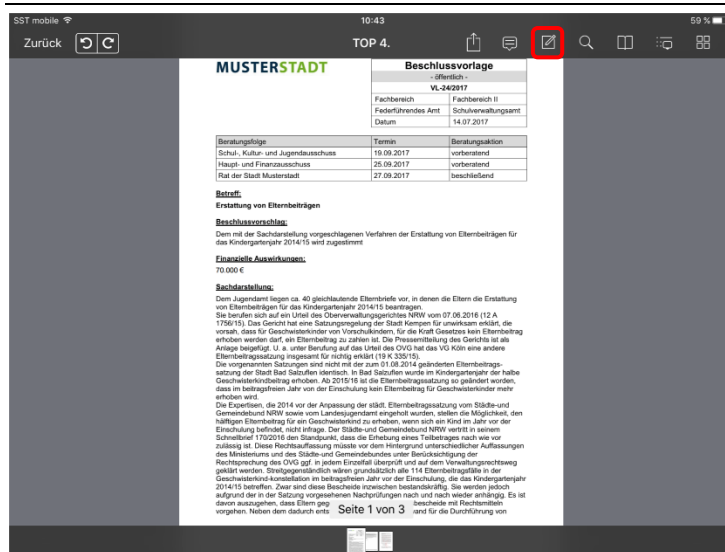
SST mobile 10:43 59 %

Zurück TOP 4.

MUSTERSTADT

| Beschlussvorlage | |
|---|---|
| - öffentlich - | |
| VL-24/2017 | |
| Fachbereich | Fachbereich II |
| Federführendes Amt | Schulverwaltungsamt |
| Datum | 14.07.2017 |

| Beratungsfolge | Termin | Beratungsaktion |
|---|---|---|
| Schul-, Kultur- und Jugendausschuss | 19.09.2017 | vorberatend |
| Haupt- und Finanzausschuss | 25.09.2017 | vorberatend |
| Rat der Stadt Musterstadt | 27.09.2017 | beschließend |

Betreff:
Erstattung von Elternbeiträgen

Beschlussvorschlag:
Dem mit der Sachdarstellung vorgeschlagenen Verfahren der Erstattung von Elternbeiträgen für das Kindergartenjahr 2014/15 wird zugestimmt

Finanzielle Auswirkungen:
70.000 €

Sachdarstellung:
Dem Jugendamt liegen ca. 40 gleichlautende Elternbriefe vor, in denen die Eltern die Erstattung von Elternbeiträgen für das Kindergartenjahr 2014/15 beantragen.
Sie berufen sich auf ein Urteil des Oberverwaltungsgerichtes NRW vom 07.06.2016 (12 A 1756/15). Das Gericht hat eine Satzungsregelung der Stadt Kempen für unwirksam erklärt, die vorsah, dass für Geschwisterkinder von Vorschulkindern, für die Kraft Gesetzes kein Elternbeitrag erhoben werden darf, ein Elternbeitrag zu zahlen ist. Die Pressemitteilung des Gerichts ist als Anlage beigefügt. U. a. unter Berufung auf das Urteil des OVG hat das VG Köln eine andere Elternbeitragssatzung insgesamt für nichtig erklärt (19 K 335/15).
Die vorgenannten Satzungen sind nicht mit der zum 01.08.2014 geänderten Elternbeitragssatzung der Stadt Bad Salzuflen identisch. In Bad Salzuflen wurde im Kindergartenjahr der halbe Geschwisterkindbeitrag erhoben. Ab 2015/16 ist die Elternbeitragssatzung so geändert worden, dass im beitragsfreien Jahr von der Einschulung kein Elternbeitrag für Geschwisterkinder mehr erhoben wird.
Die Expertisen, die 2014 vor der Anpassung der städt. Elternbeitragssatzung vom Städte-und Gemeindebund NRW sowie vom Landesjugendamt eingeholt wurden, stellen die Möglichkeit, den hälftigen Elternbeitrag für ein Geschwisterkind zu erheben, wenn sich ein Kind im Jahr vor der Einschulung befindet, nicht infrage. Der Städte-und Gemeindebund NRW vertritt in seinem Schnellbrief 170/2016 den Standpunkt, dass die Erhebung eines Teilbetrages nach wie vor zulässig ist. Diese Rechtsauffassung müsste vor dem Hintergrund unterschiedlicher Auffassungen des Ministeriums und des Städte-und Gemeindebundes unter Berücksichtigung der Rechtsprechung des OVG ggf. in jedem Einzelfall überprüft und auf dem Verwaltungsrechtsweg geklärt werden. Streitgegenständlich wären grundsätzlich alle 114 Elternbeitragsfälle in der Geschwisterkind-konstellation im beitragsfreien Jahr vor der Einschulung, die das Kindergartenjahr 2014/15 betreffen. Zwar sind diese Bescheide inzwischen bestandskräftig. Sie werden jedoch aufgrund der in der Satzung vorgesehenen Nachprüfungen nach und nach wieder anhängig. Es ist davon auszugehen, dass Eltern geg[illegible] bescheide mit Rechtsmitteln vorgehen. Neben dem dadurch ents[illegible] and für die Durchführung von

Seite 1 von 3